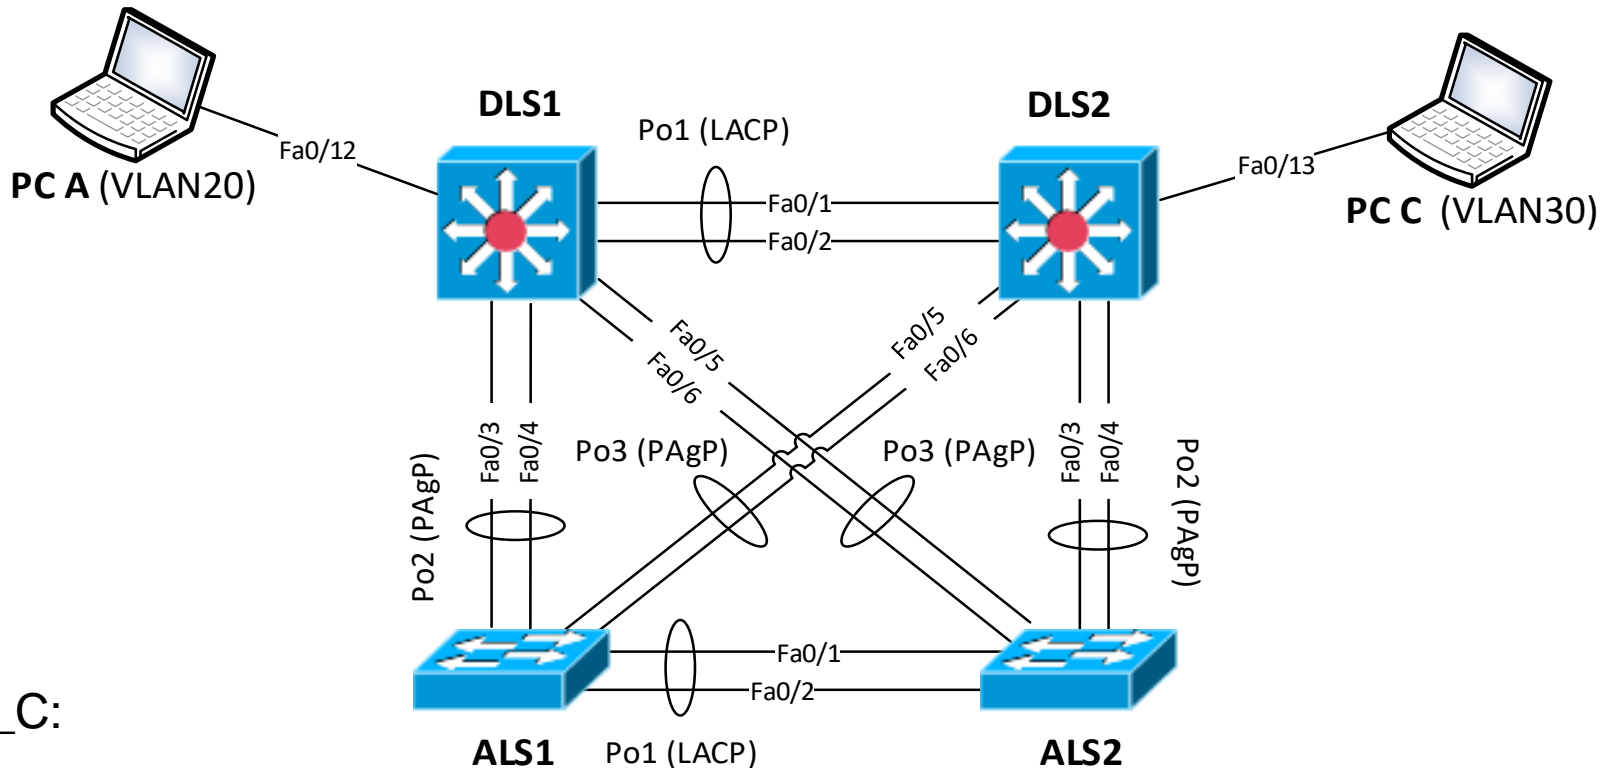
DLS1

DLS2

Po1 (LACP)

Fa0/12

PC A (VLAN20)

Fa0/13

PC C (VLAN30)

Fa0/1

Fa0/2

Fa0/5

Fa0/6

Fa0/5

Fa0/6

Fa0/3

Fa0/4

Po2 (PAgP)

Po3 (PAgP)

Po3 (PAgP)

Fa0/3

Fa0/4

Po2 (PAgP)

Fa0/1

Fa0/2

_C:

ALS1

Po1 (LACP)

ALS2